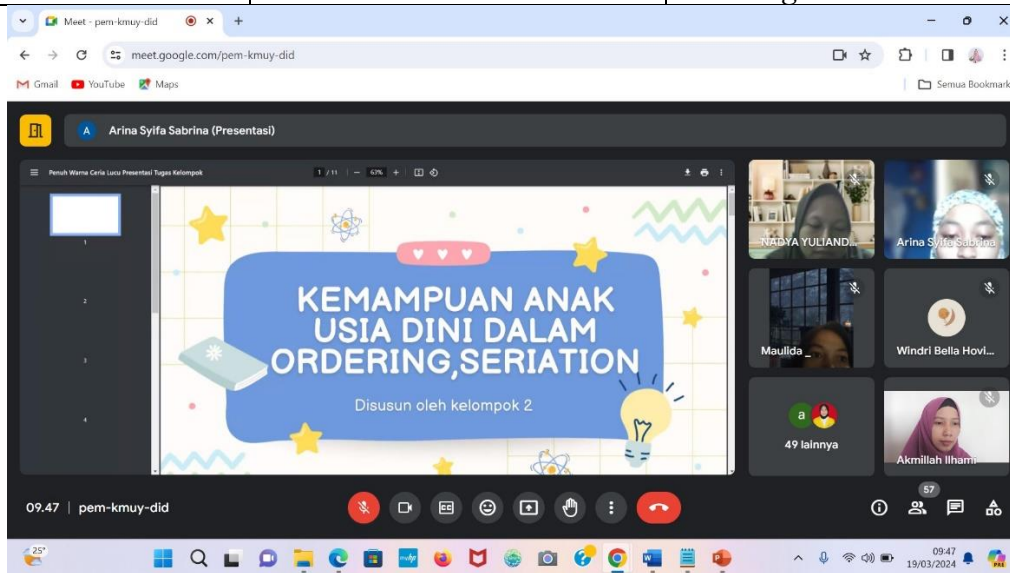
Meet - pem-kmuy-did

meet.google.com/pem-kmuy-did

Gmail YouTube Maps

Semua Bookmark

A Arina Syifa Sabrina (Presentasi)

Penuh Warna Ceria Lucu Presentasi Tugas Kelompok

1 / 11 | — 67% +

1

2

3

4

KEMAMPUAN ANAK USIA DINI DALAM ORDERING,SERIATION

Disusun oleh kelompok 2

NADYA YULIAND...

Arina Syifa Sabrina

Maulida _

Windri Bella Hovi...

a

49 lainnya

Akmillah Ilhami

09.47 | pem-kmuy-did

57

25°

09:47
19/03/2024